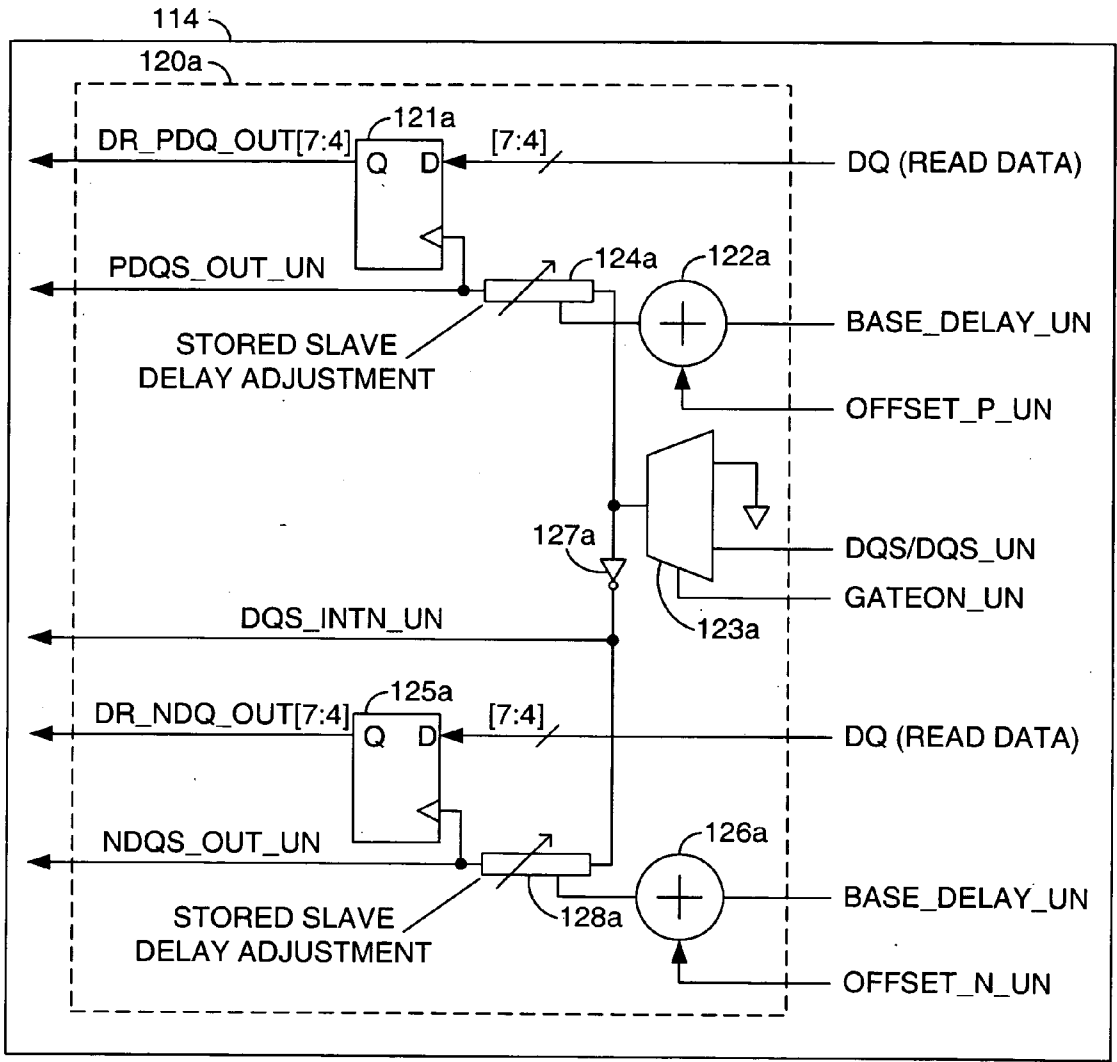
114

120a

121a

DR_PDQ_OUT[7:4]

Q

D

[7:4]

DQ (READ DATA)

PDQS_OUT_UN

124a

122a

BASE_DELAY_UN

STORED SLAVE DELAY ADJUSTMENT

OFFSET_P_UN

127a

DQS/DQS_UN

GATEON_UN

123a

DQS_INTN_UN

125a

DR_NDQ_OUT[7:4]

Q

D

[7:4]

DQ (READ DATA)

NDQS_OUT_UN

126a

BASE_DELAY_UN

128a

STORED SLAVE DELAY ADJUSTMENT

OFFSET_N_UN